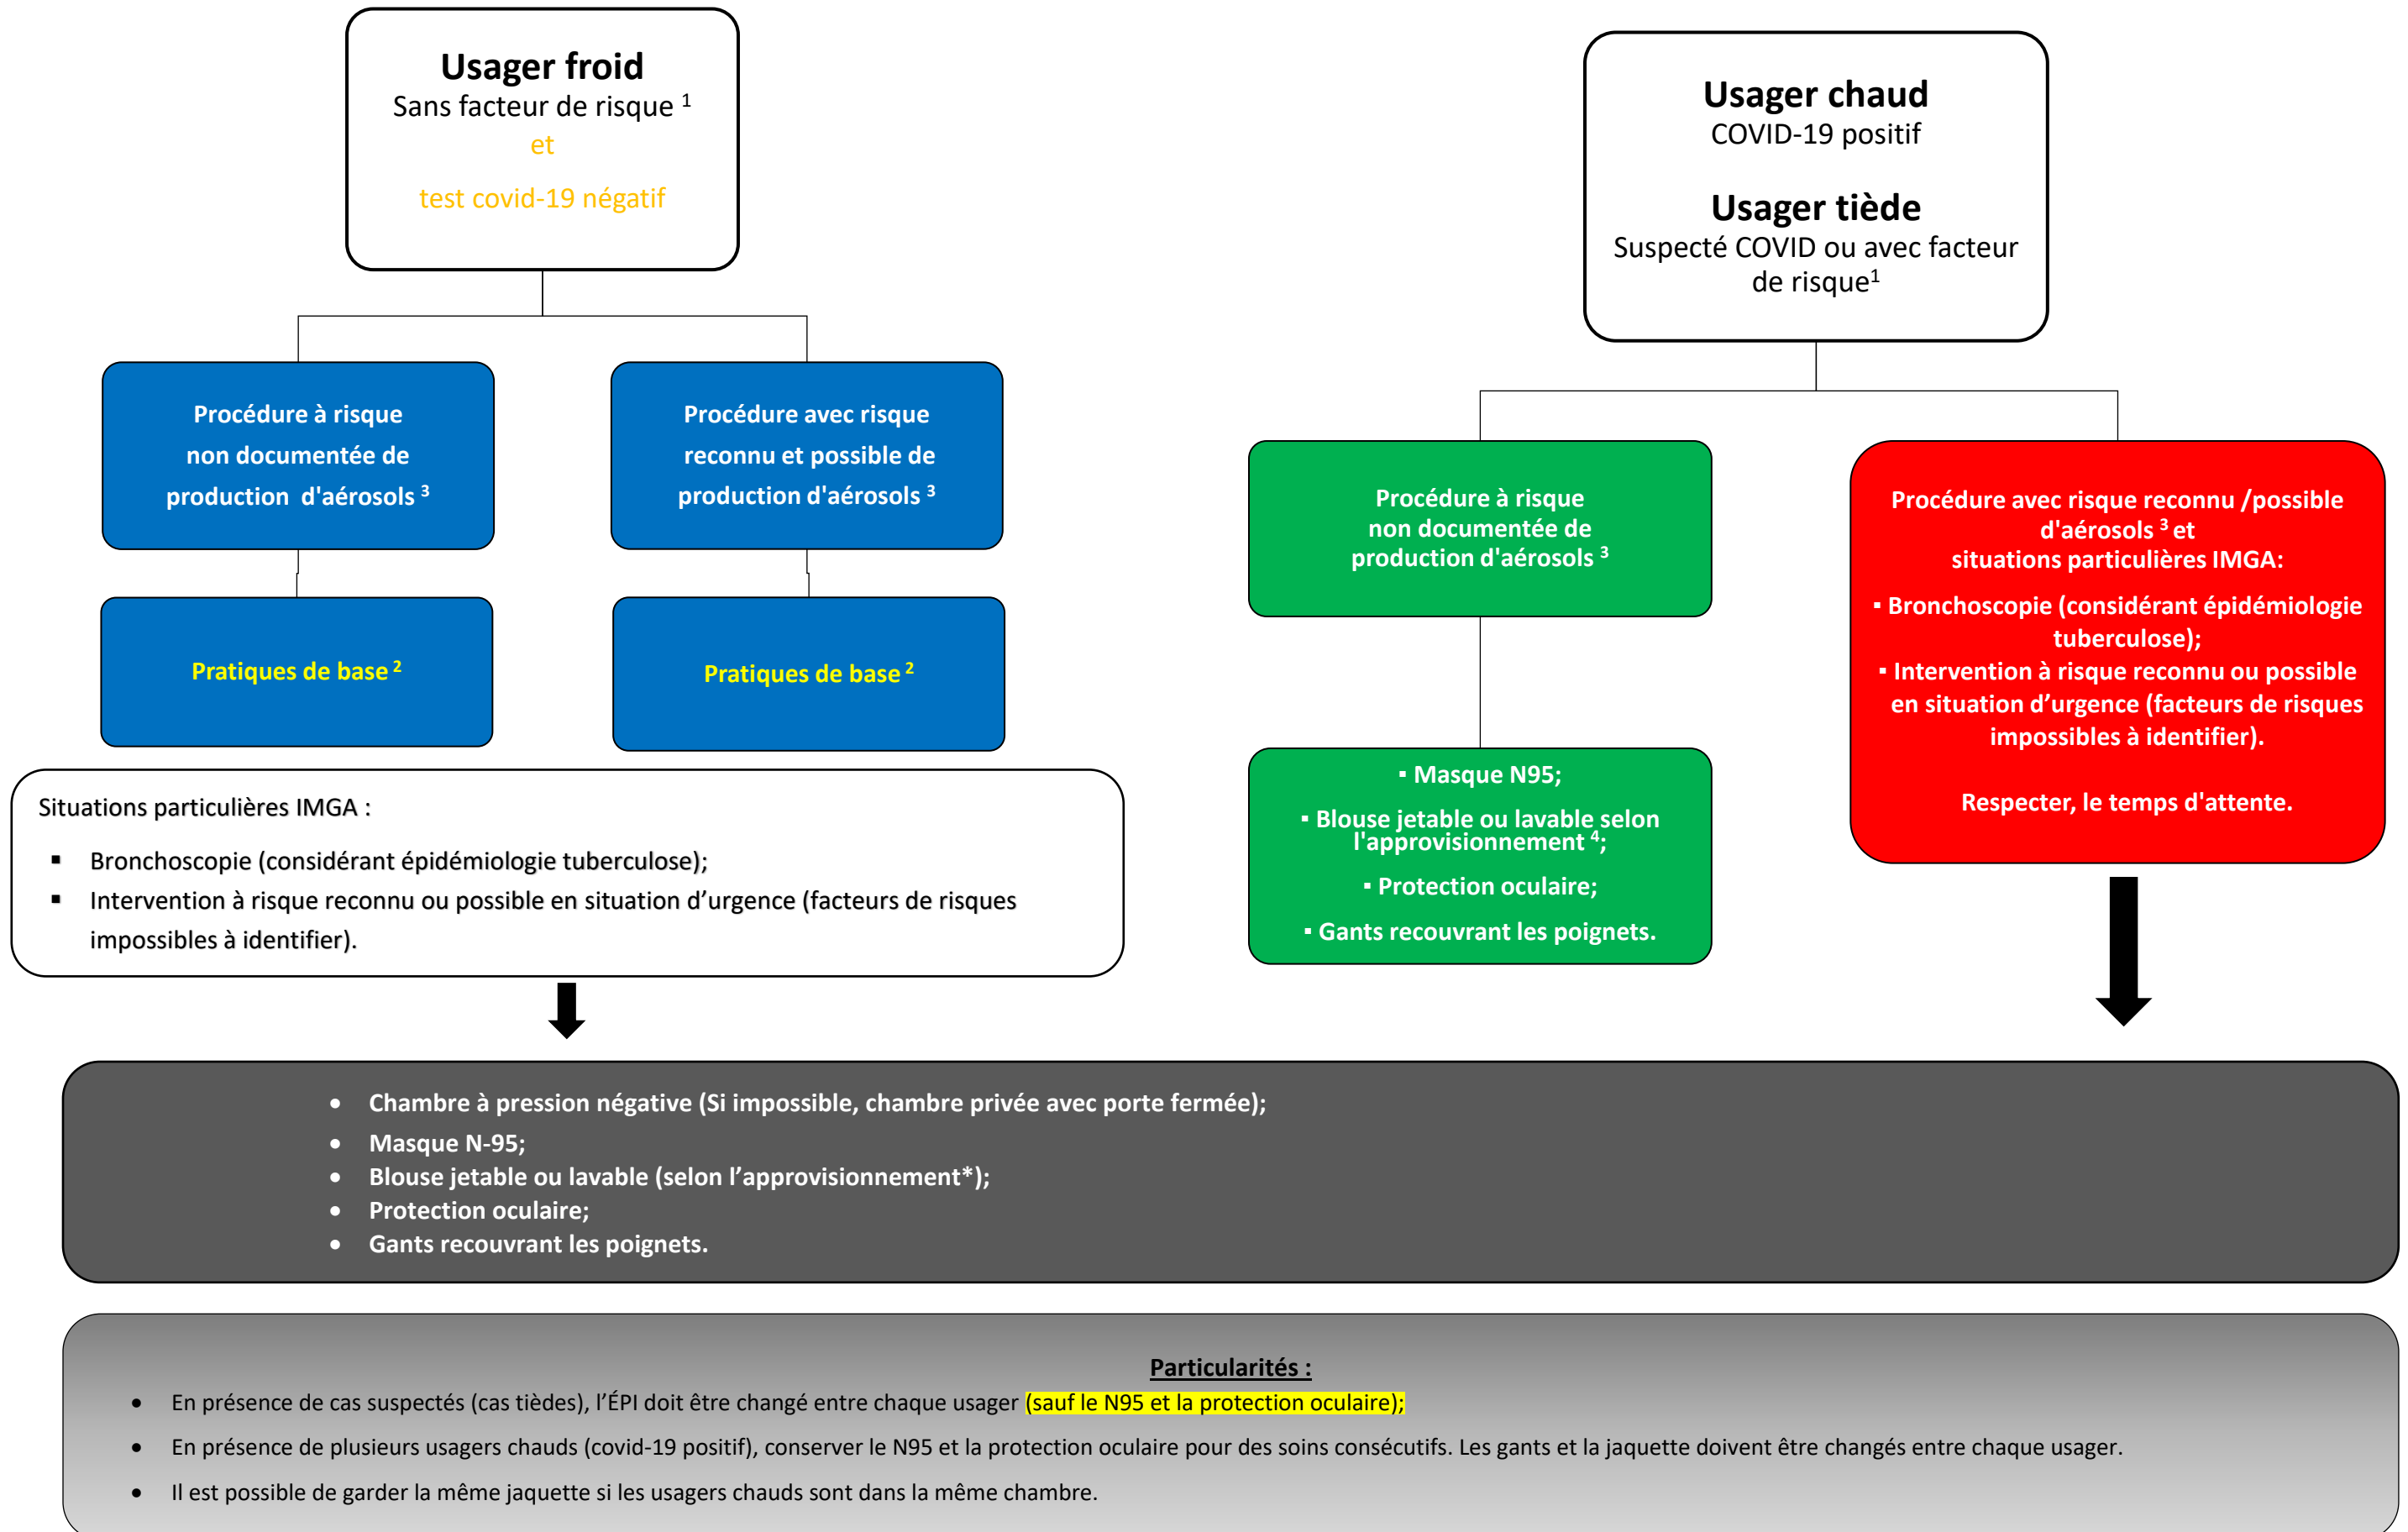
Usager froid
Sans facteur de risque $^1$
et
test covid-19 négatif

Procédure à risque non documentée de production d'aérosols $^3$

Procédure avec risque reconnu et possible de production d'aérosols $^3$

Pratiques de base $^2$

Pratiques de base $^2$

Situations particulières IMGA :
▪ Bronchoscopie (considérant épidémiologie tuberculose);
▪ Intervention à risque reconnu ou possible en situation d'urgence (facteurs de risques impossibles à identifier).

Usager chaud
COVID-19 positif

Usager tiède
Suspecté COVID ou avec facteur de risque$^1$

Procédure à risque non documentée de production d'aérosols $^3$

▪ Masque N95;
▪ Blouse jetable ou lavable selon l'approvisionnement $^4$;
▪ Protection oculaire;
▪ Gants recouvrant les poignets.

Procédure avec risque reconnu /possible d'aérosols $^3$ et situations particulières IMGA:
▪ Bronchoscopie (considérant épidémiologie tuberculose);
▪ Intervention à risque reconnu ou possible en situation d'urgence (facteurs de risques impossibles à identifier).

Respecter, le temps d'attente.

• Chambre à pression négative (Si impossible, chambre privée avec porte fermée);
• Masque N-95;
• Blouse jetable ou lavable (selon l'approvisionnement*);
• Protection oculaire;
• Gants recouvrant les poignets.

Particularités :
• En présence de cas suspectés (cas tièdes), l'ÉPI doit être changé entre chaque usager (sauf le N95 et la protection oculaire);
• En présence de plusieurs usagers chauds (covid-19 positif), conserver le N95 et la protection oculaire pour des soins consécutifs. Les gants et la jaquette doivent être changés entre chaque usager.
• Il est possible de garder la même jaquette si les usagers chauds sont dans la même chambre.